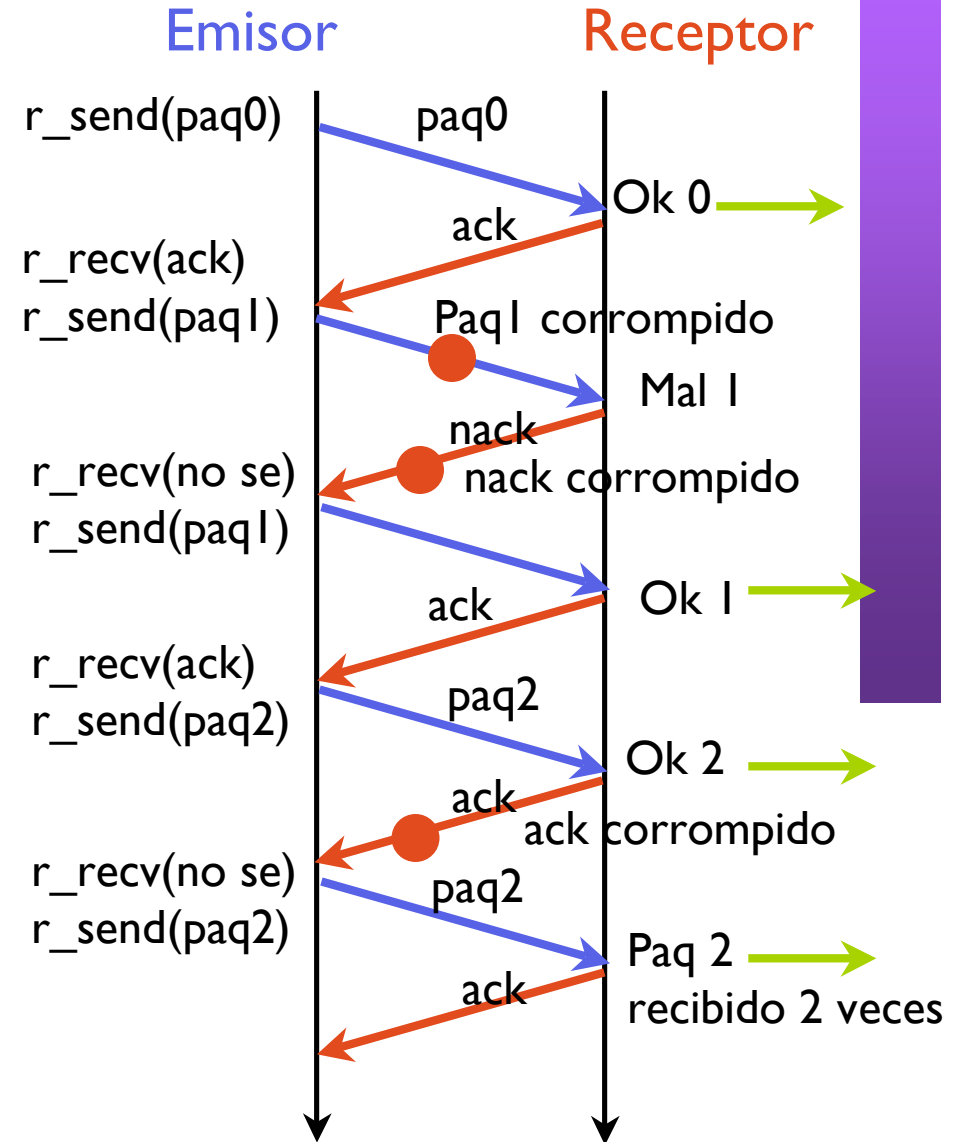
Emisor

Receptor

r_send(paq0)

paq0

Ok 0

ack

r_recv(ack)

r_send(paq1)

Paq1 corrompido

Mal 1

nack

r_recv(no se)

nack corrompido

r_send(paq1)

Ok 1

ack

r_recv(ack)

paq2

r_send(paq2)

Ok 2

ack

ack corrompido

r_recv(no se)

paq2

r_send(paq2)

Paq 2

recibido 2 veces

ack